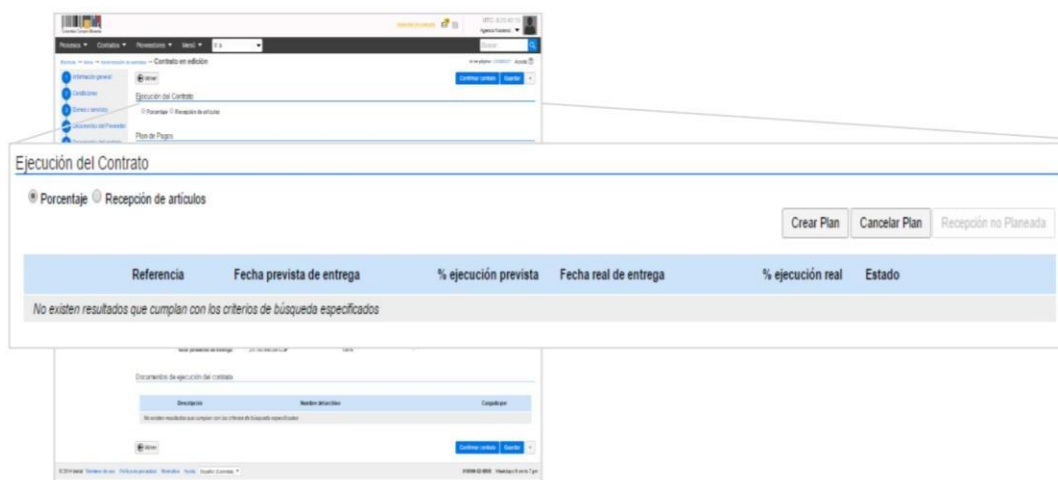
Procesos ▼ Contratos ▼ Proveedores ▼ Menú ▼

Escritorio → Menú → Contrato en edición

Información general
Condiciones
Bienes y servicios
Documentos del Proveedor

Volver

Confirmar contrato Guardar

Ejecución del Contrato

Porcentaje Recepción de artículos

Plan de Pagos

Ejecución del Contrato

Porcentaje Recepción de artículos

Crear Plan Cancelar Plan Recepción no Planeada

| Referencia | Fecha prevista de entrega | % ejecución prevista | Fecha real de entrega | % ejecución real | Estado |
|---|---|---|---|---|---|
| No existen resultados que cumplan con los criterios de búsqueda especificados | | | | | |

Documentos de ejecución del contrato

| Descripción | Nombre del archivo | Cargado por |
|---|---|---|
| No existen resultados que cumplan con los criterios de búsqueda especificados | | |

Volver

Confirmar contrato Guardar

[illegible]